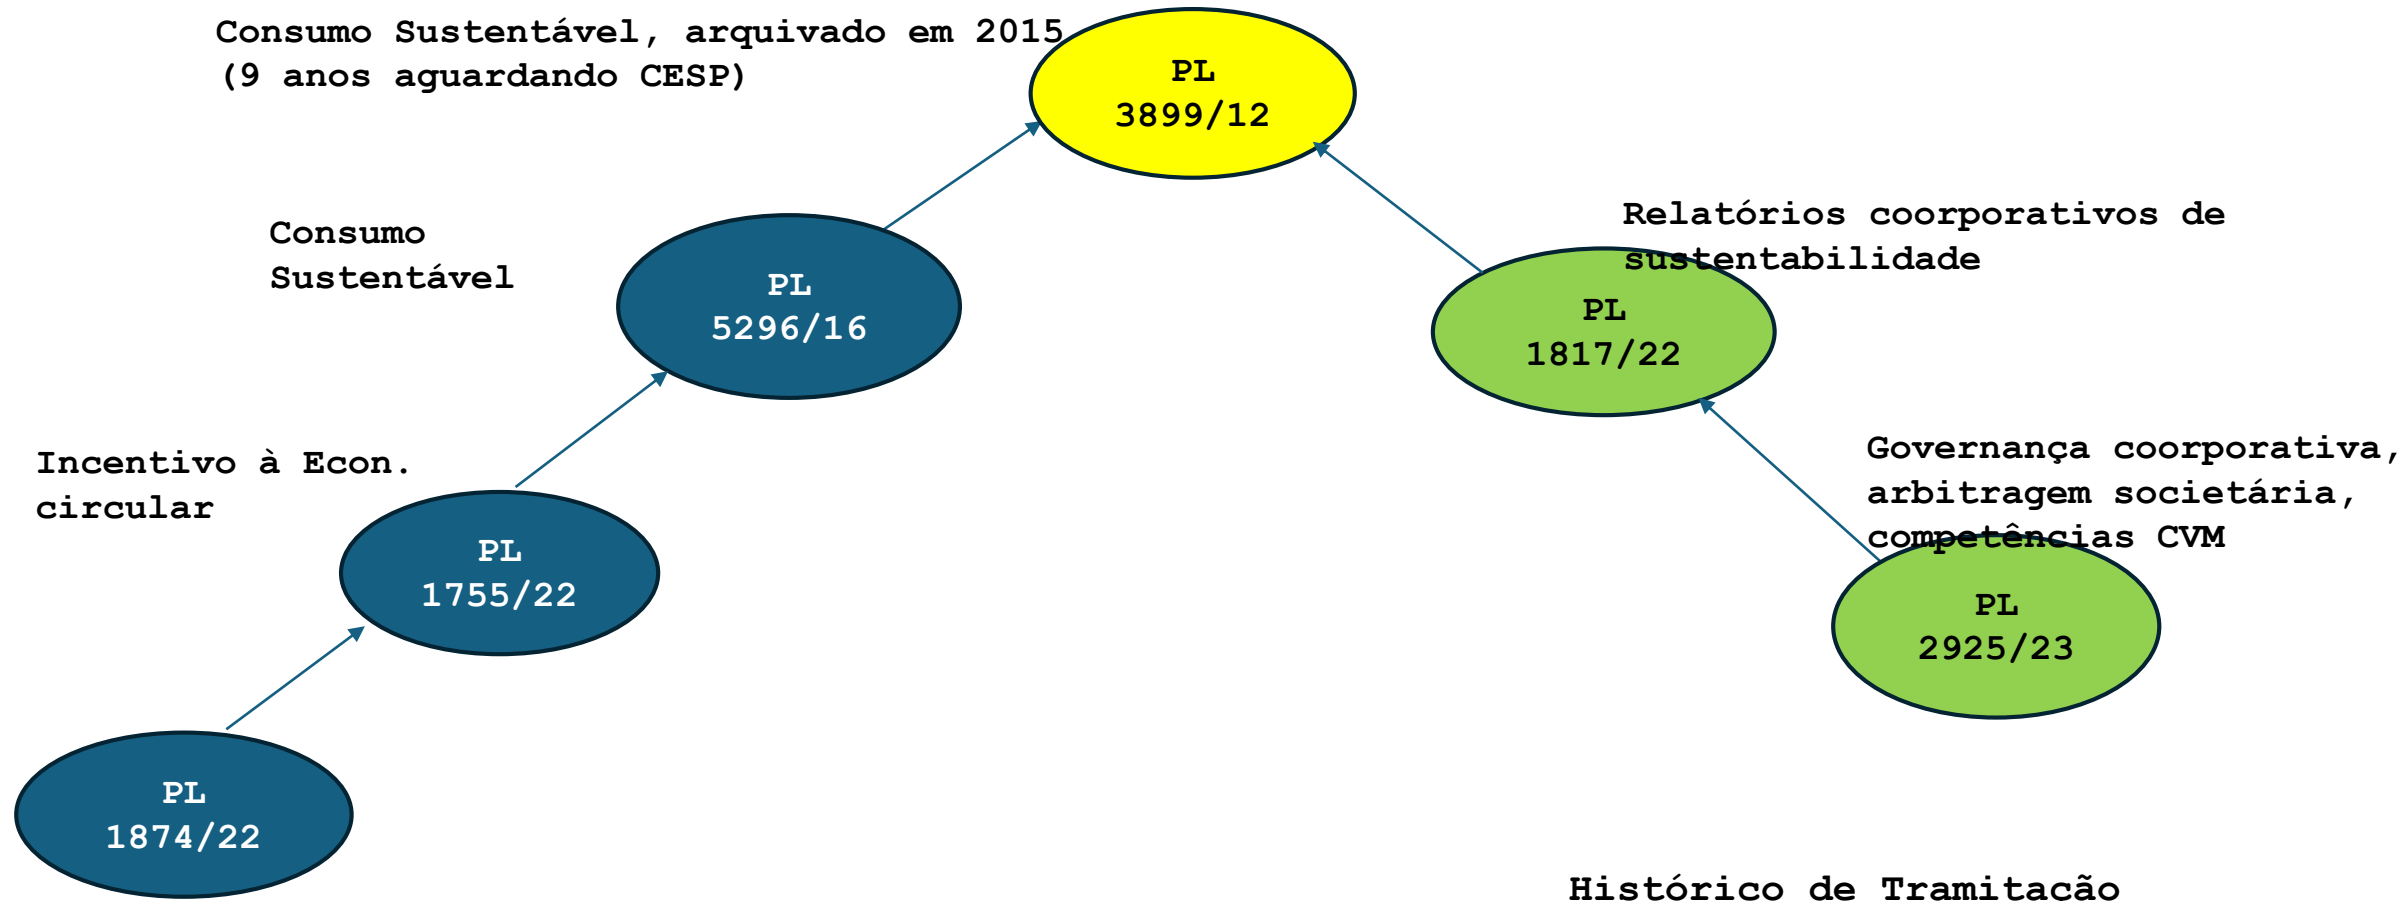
Consumo Sustentável, arquivado em 2015 (9 anos aguardando CESP)

PL 3899/12

Consumo Sustentável

PL 5296/16

Relatórios coorporativos de sustentabilidade

PL 1817/22

Incentivo à Econ. circular

PL 1755/22

Governança coorporativa, arbitragem societária, competências CVM

PL 2925/23

PL 1874/22

Histórico de Tramitacão